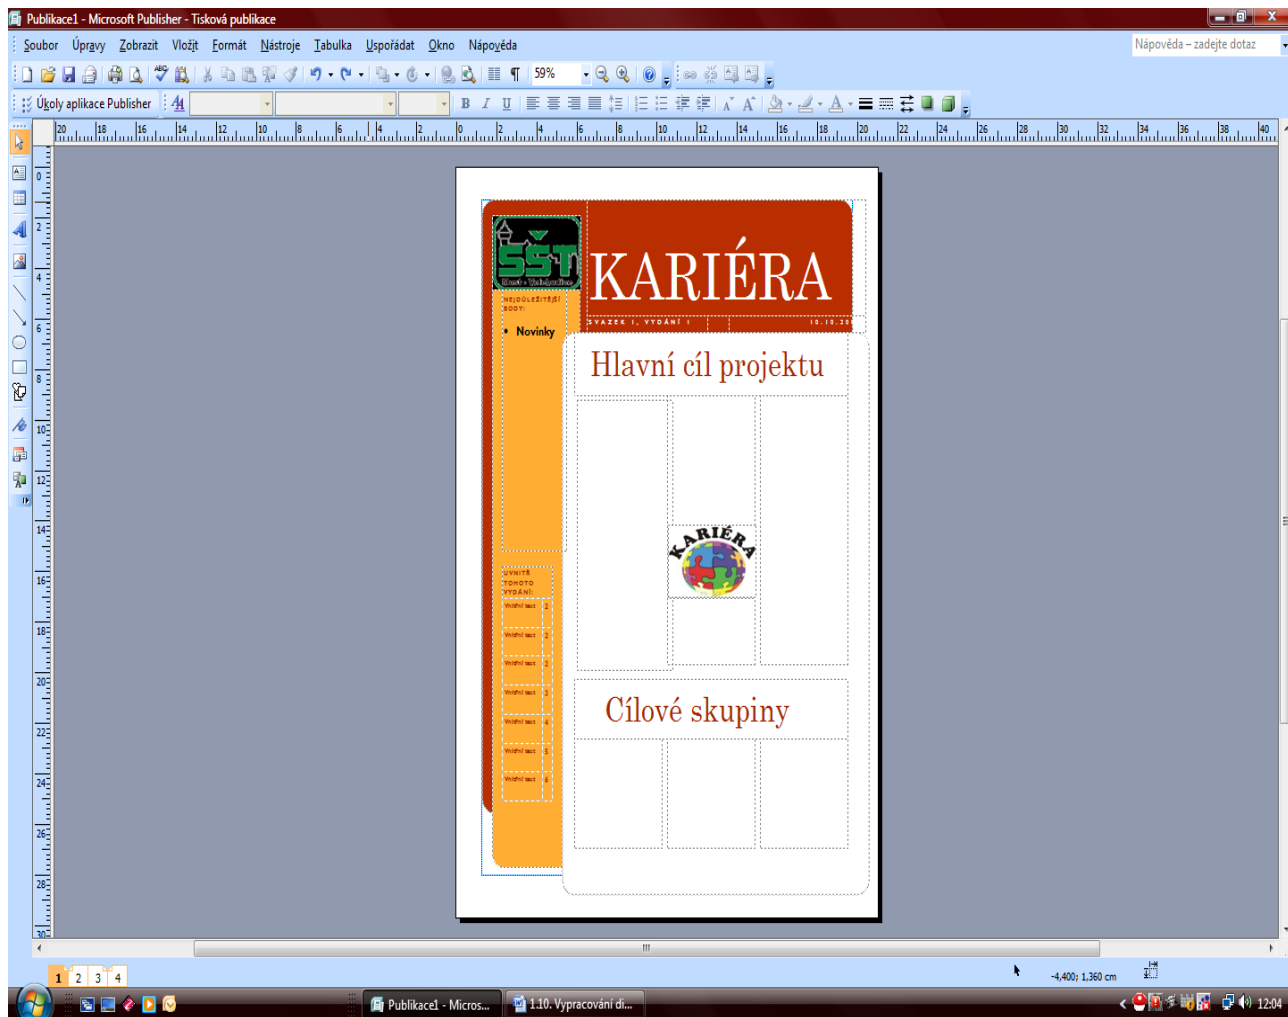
Publikace1 - Microsoft Publisher - Tisková publikace

Soubor Úpravy Zobrazit Vložit Formát Nástroje Tabulka Uspořádat Okno Nápověda

Nápověda – zadejte dotaz

59%

Úkoly aplikace Publisher

ŠŠT

KARIÉRA

NEJDŮLEŽITĚJŠÍ BODY:

• Novinky

SVAZEK 1, VYDÁNÍ 1

Hlavní cíl projektu

KARIÉRA

UVNITŘ TOHOTO VYDÁNÍ:

Vnitřní text 2
Vnitřní text 2
Vnitřní text 2
Vnitřní text 3
Vnitřní text 4
Vnitřní text 5
Vnitřní text 6

Cílové skupiny

1 2 3 4

-4,400; 1,360 cm

Publikace1 - Micros...

1.10. Vypracování di...

12:04